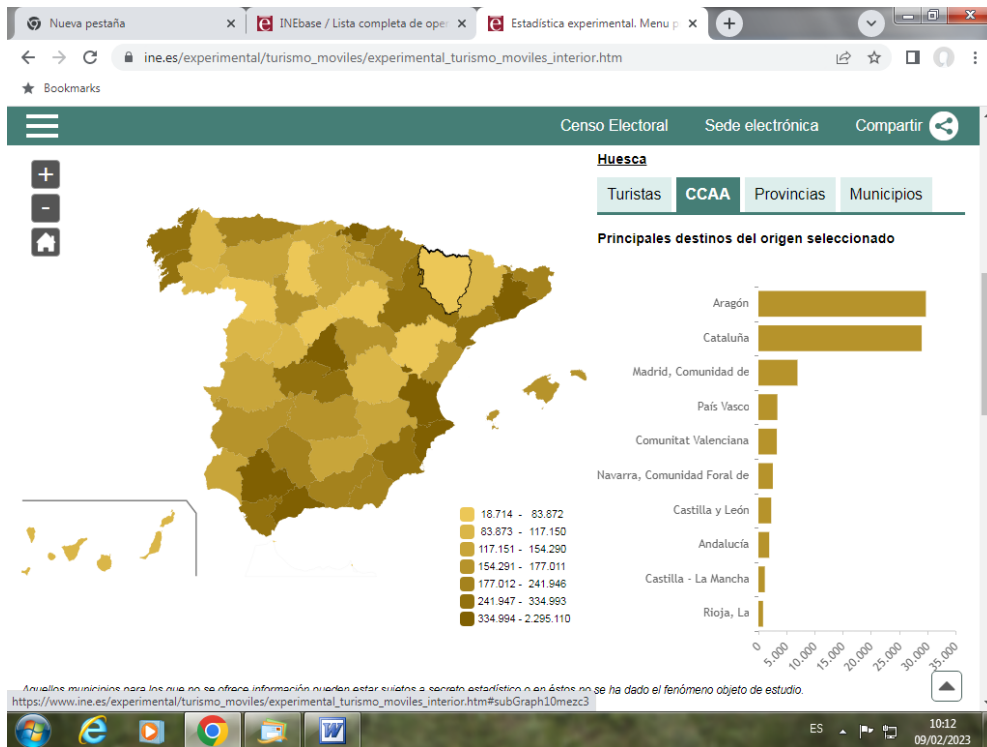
Nueva pestaña
INEbase / Lista completa de ope
Estadística experimental. Menu p
ine.es/experimental/turismo_moviles/experimental_turismo_moviles_interior.htm
Bookmarks
Censo Electoral
Sede electrónica
Compartir
Huesca
Turistas
CCAA
Provincias
Municipios
Principales destinos del origen seleccionado
Aragón
Cataluña
Madrid, Comunidad de
País Vasco
Comunitat Valenciana
Navarra, Comunidad Foral de
Castilla y León
Andalucía
Castilla - La Mancha
Rioja, La
0
5.000
10.000
15.000
20.000
25.000
30.000
35.000
18.714 - 83.872
83.873 - 117.150
117.151 - 154.290
154.291 - 177.011
177.012 - 241.946
241.947 - 334.993
334.994 - 2.295.110
Aquellos municipios para los que no se ofrece información pueden estar sujetos a secreto estadístico o en éstos no se ha dado el fenómeno objeto de estudio.
https://www.ine.es/experimental/turismo_moviles/experimental_turismo_moviles_interior.htm#subGraph10mezc3
ES
10:12
09/02/2023